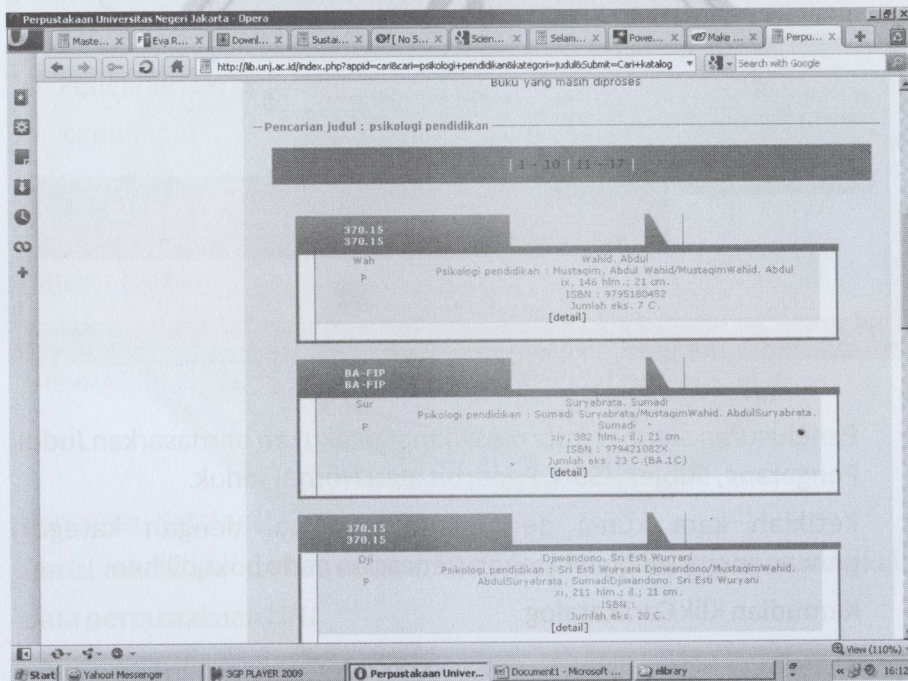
Perpustakaan Universitas Negeri Jakarta - Opera

Maste... | Eva R... | Downl... | Sustai... | [ No S... | Scien... | Selam... | Powe... | Make ... | Perpu...

http://lib.unj.ac.id/index.php?appid=cari&cari=psikologi+pendidikan&kategori=judul&Submit=Cari+katalog

Search with Google

Buku yang masih diproses

Pencarian judul : psikologi pendidikan

| 1 - 10 | 11 - 17 |

370.15
370.15
Wah
P
Wahid, Abdul
Psikologi pendidikan : Mustaqim, Abdul Wahid/MustaqimWahid, Abdul
ix, 146 hlm.; 21 cm.
ISBN : 9795180452
Jumlah eks. 7 C.
[detail]

BA-FIP
BA-FIP
Sur
P
Suryabrata, Sumadi
Psikologi pendidikan : Sumadi Suryabrata/MustaqimWahid, AbdulSuryabrata, Sumadi
xiv, 382 hlm.; il.; 21 cm.
ISBN : 979421082X
Jumlah eks. 23 C (BA.1C)
[detail]

370.15
370.15
Dji
P
Djiwandono, Sri Esti Wuryani
Psikologi pendidikan : Sri Esti Wuryani Djiwandono/MustaqimWahid, AbdulSuryabrata, SumadiDjiwandono, Sri Esti Wuryani
xi, 211 hlm.; il.; 21 cm.
ISBN :
Jumlah eks. 20 C.
[detail]

View (110%)

Start | Yahoo! Messenger | 3GP PLAYER 2009 | Perpustakaan Univer... | Document1 - Microsoft ... | elibrary | 16:12